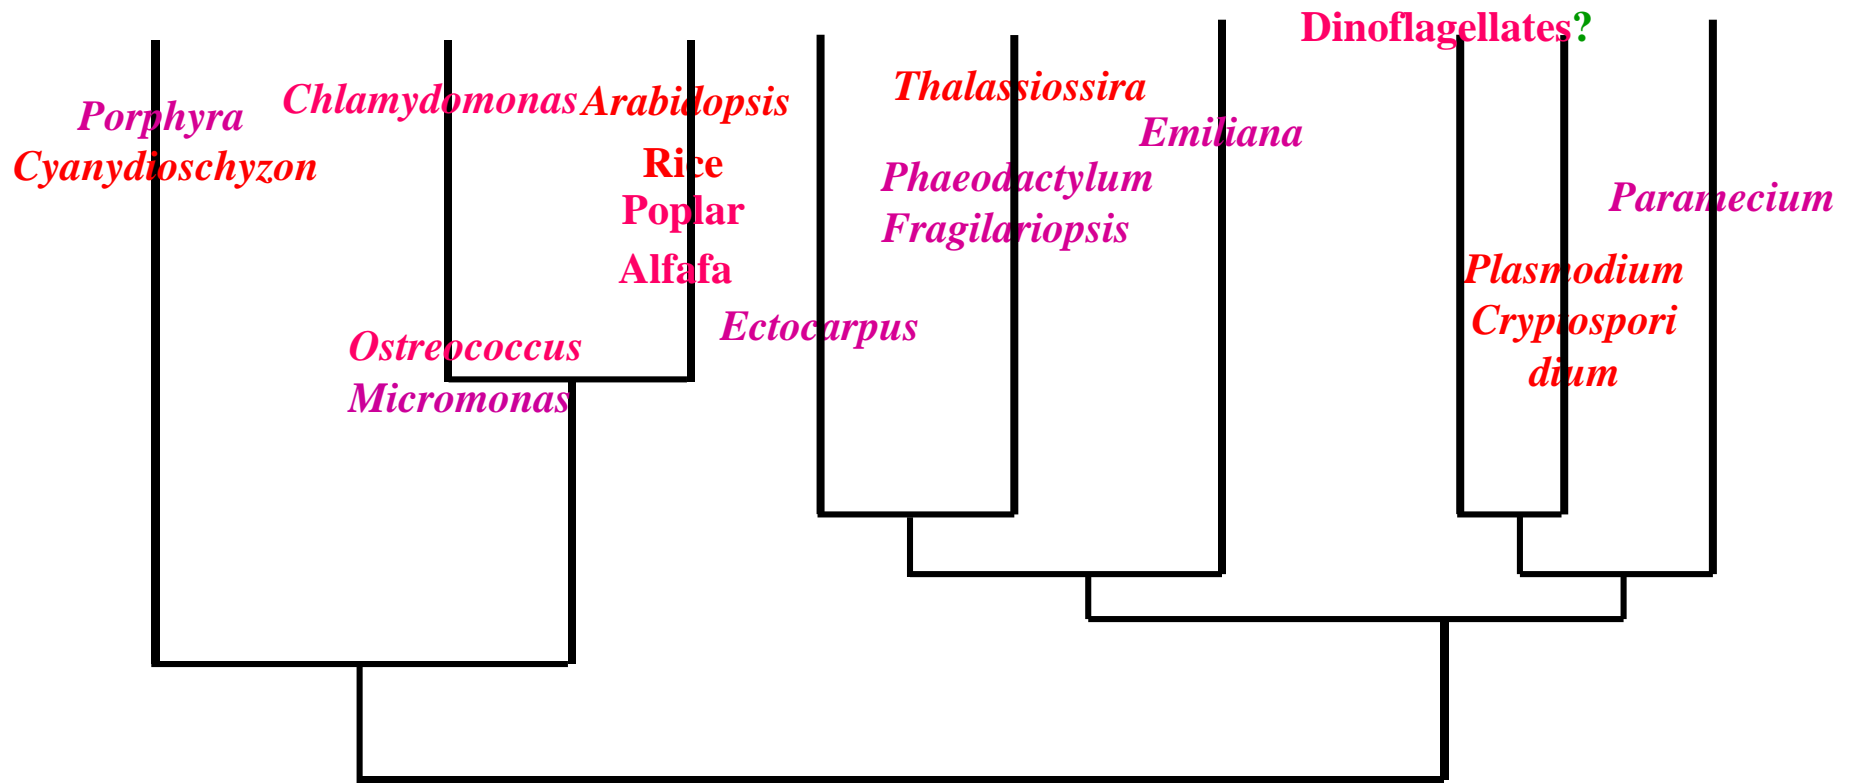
Dinoflagellates?

Porphyra
Cyanydioschyzon

Chlamydomonas

Arabidopsis
Rice
Poplar
Alfafa

Ostreococcus
Micromonas

Thalassiossira

Emiliana

Phaeodactylum
Fragilariopsis

Ectocarpus

Paramecium

Plasmodium
Cryptospori
dium